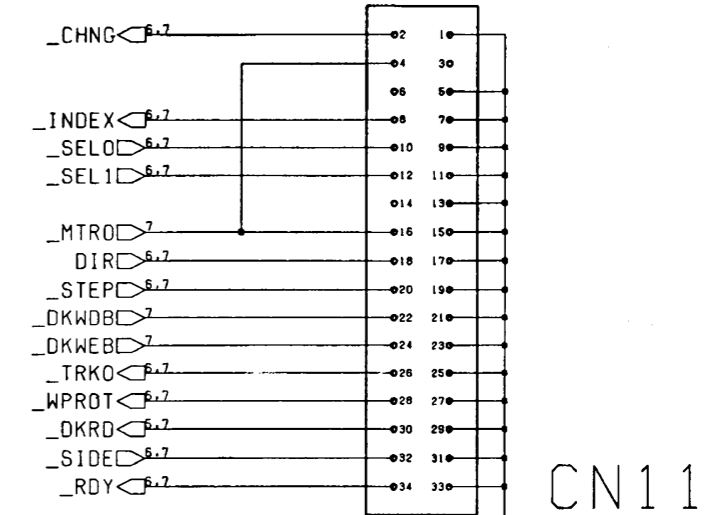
_CHNG 6,7
_INDEX 6,7
_SEL0 6,7
_SEL1 6,7
_MTR0 7
DIR 6,7
_STEP 6,7
_DKWDB 7
_DKWEB 7
_TRK0 6,7
_WPROT 6,7
_DKRD 6,7
_SIDE 6,7
_RDY 6,7

2 1
4 3
6 5
8 7
10 9
12 11
14 13
16 15
18 17
20 19
22 21
24 23
26 25
28 27
30 29
32 31
34 33

CN11